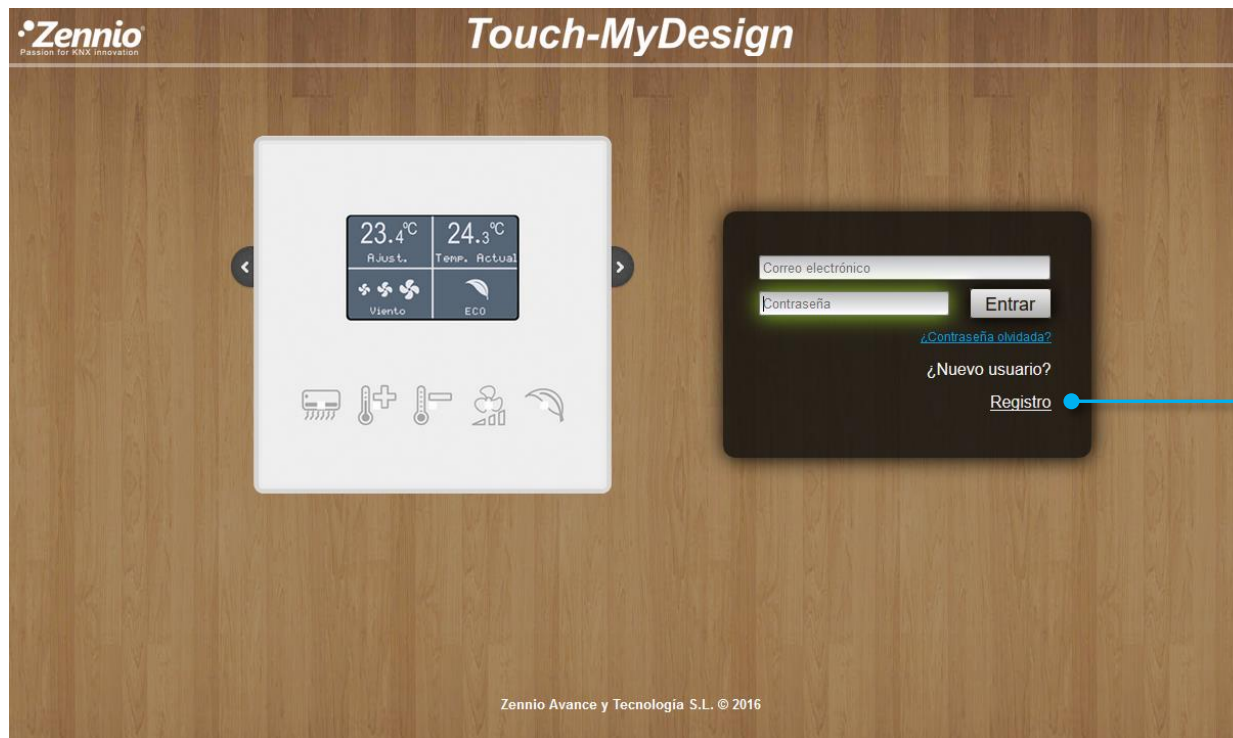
Zennio
Passion for KNX innovation

Touch-MyDesign

23.4°C
Ajust.

24.3°C
Temp. Actual

Viento

ECO

Correo electrónico

Contraseña

Entrar

¿Contraseña olvidada?

¿Nuevo usuario?

Registro

Zennio Avance y Tecnología S.L. © 2016